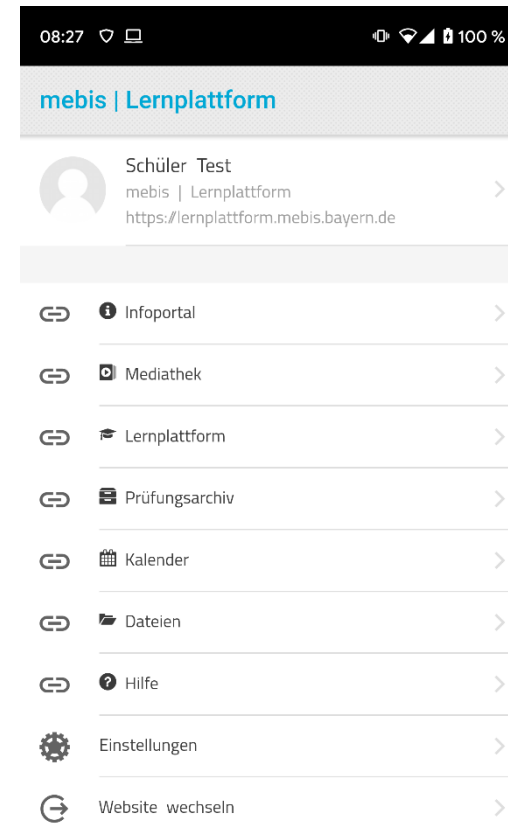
08:27

100 %

mebis | Lernplattform

Schüler Test
mebis | Lernplattform
https://lernplattform.mebis.bayern.de

Infoportal

Mediathek

Lernplattform

Prüfungsarchiv

Kalender

Dateien

Hilfe

Einstellungen

Website wechseln